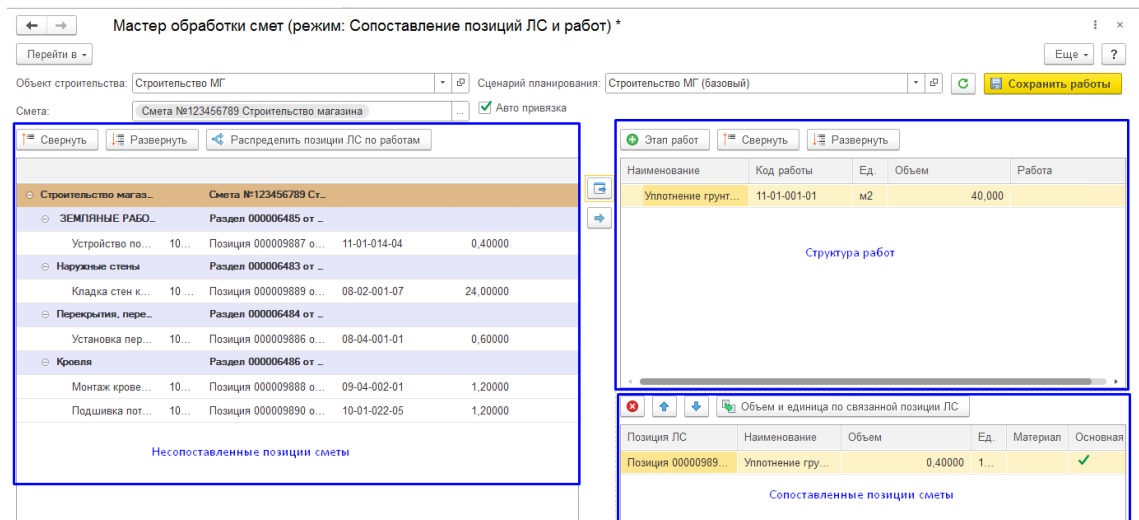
Мастер обработки смет (режим: Сопоставление позиций ЛС и работ) *

Перейти в

Еще ?

Объект строительства: Строительство МГ

Сценарий планирования: Строительство МГ (базовый)

Сохранить работы

Смета: Смета №123456789 Строительство магазина

Авто привязка

Свернуть Развернуть Распределить позиции ЛС по работам

| | | | | |
|---|---|---|---|---|
| Строительство магаз... | | Смета №123456789 Ст... | | |
| ЗЕМЛЯНЫЕ РАБО... | | Раздел 000006485 от ... | | |
| Устройство по... | 10... | Позиция 000009887 о... | 11-01-014-04 | 0,40000 |
| Наружные стены | | Раздел 000006483 от ... | | |
| Кладка стен к... | 10 ... | Позиция 000009889 о... | 08-02-001-07 | 24,00000 |
| Перекрытия, пере... | | Раздел 000006484 от ... | | |
| Установка пер... | 10... | Позиция 000009886 о... | 08-04-001-01 | 0,60000 |
| Кровля | | Раздел 000006486 от ... | | |
| Монтаж крове... | 10... | Позиция 000009888 о... | 09-04-002-01 | 1,20000 |
| Подшивка пот... | 10... | Позиция 000009890 о... | 10-01-022-05 | 1,20000 |

Несопоставленные позиции сметы

Этап работ Свернуть Развернуть

| Наименование | Код работы | Ед. | Объем | Работа |
|---|---|---|---|---|
| Уплотнение грунт... | 11-01-001-01 | м2 | 40,000 | |

Структура работ

Объем и единица по связанной позиции ЛС

| Позиция ЛС | Наименование | Объем | Ед. | Материал | Основная |
|---|---|---|---|---|---|
| Позиция 00000989... | Уплотнение гру... | 0,40000 | 1... | | ✓ |

Сопоставленные позиции сметы